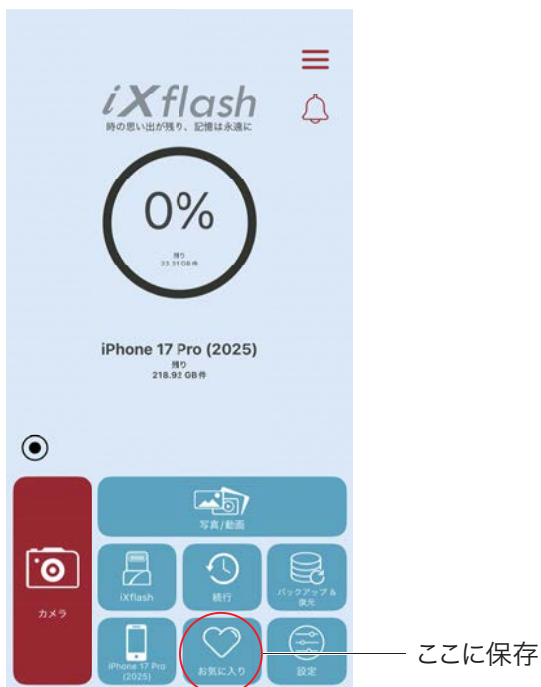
iXflash
時の思い出が残り、記憶は永遠に

0%
残り
33.31GB件

iPhone 17 Pro (2025)
残り
218.92 GB件

写真/動画

カメラ

iXflash

続行

バックアップ & 復元

iPhone 17 Pro (2025)

お気に入り

設定

ここに保存